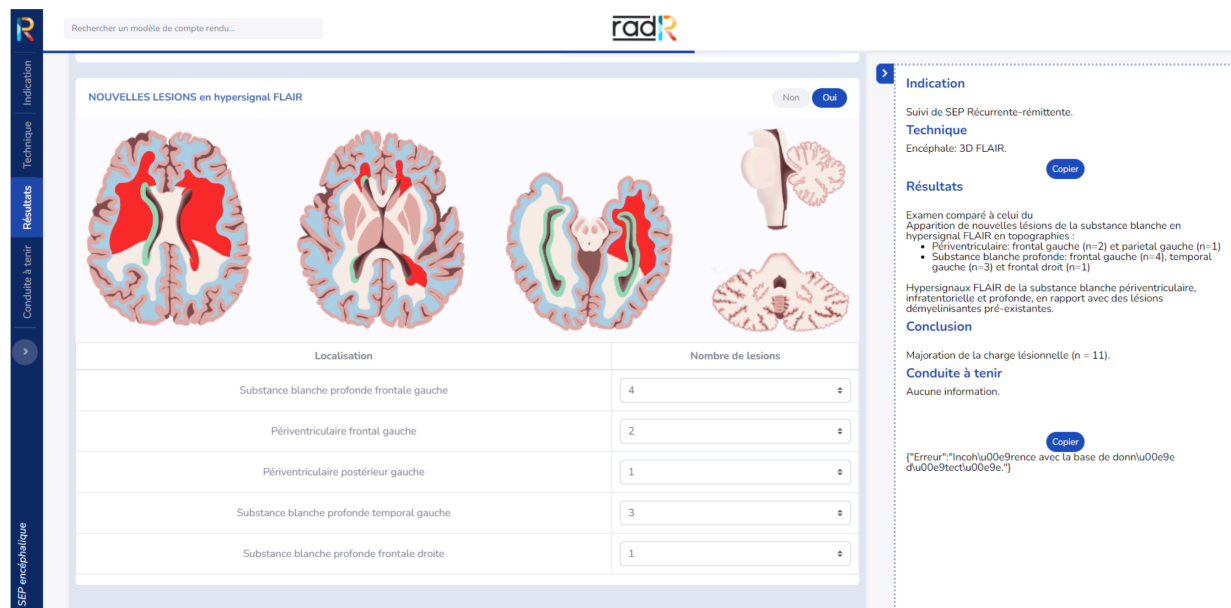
R

Indication

Technique

Résultats

Conduite à tenir

SEP encéphalique

Rechercher un modèle de compte rendu...

radR

NOUVELLES LESIONS en hypersignal FLAIR

Non Oui

| Localisation | Nombre de lesions |
|---|---|
| Substance blanche profonde frontale gauche | 4 |
| Périventriculaire frontal gauche | 2 |
| Périventriculaire postérieur gauche | 1 |
| Substance blanche profonde temporal gauche | 3 |
| Substance blanche profonde frontale droite | 1 |

Indication

Suivi de SEP Récurrente-rémittente.

Technique

Encéphale: 3D FLAIR.

Copier

Résultats

Examen comparé à celui du
Apparition de nouvelles lésions de la substance blanche en hypersignal FLAIR en topographies :
• Périventriculaire: frontal gauche (n=2) et parietal gauche (n=1)
• Substance blanche profonde: frontal gauche (n=4), temporal gauche (n=3) et frontal droit (n=1)

Hypersignaux FLAIR de la substance blanche périventriculaire, infratentorielle et profonde, en rapport avec des lésions démyelinisantes pré-existantes.

Conclusion

Majoration de la charge lésionnelle (n = 11).

Conduite à tenir

Aucune information.

Copier

{"Erreur":"Incoh\u00e9rence avec la base de donn\u00e9e d\u00e9tect\u00e9e."}